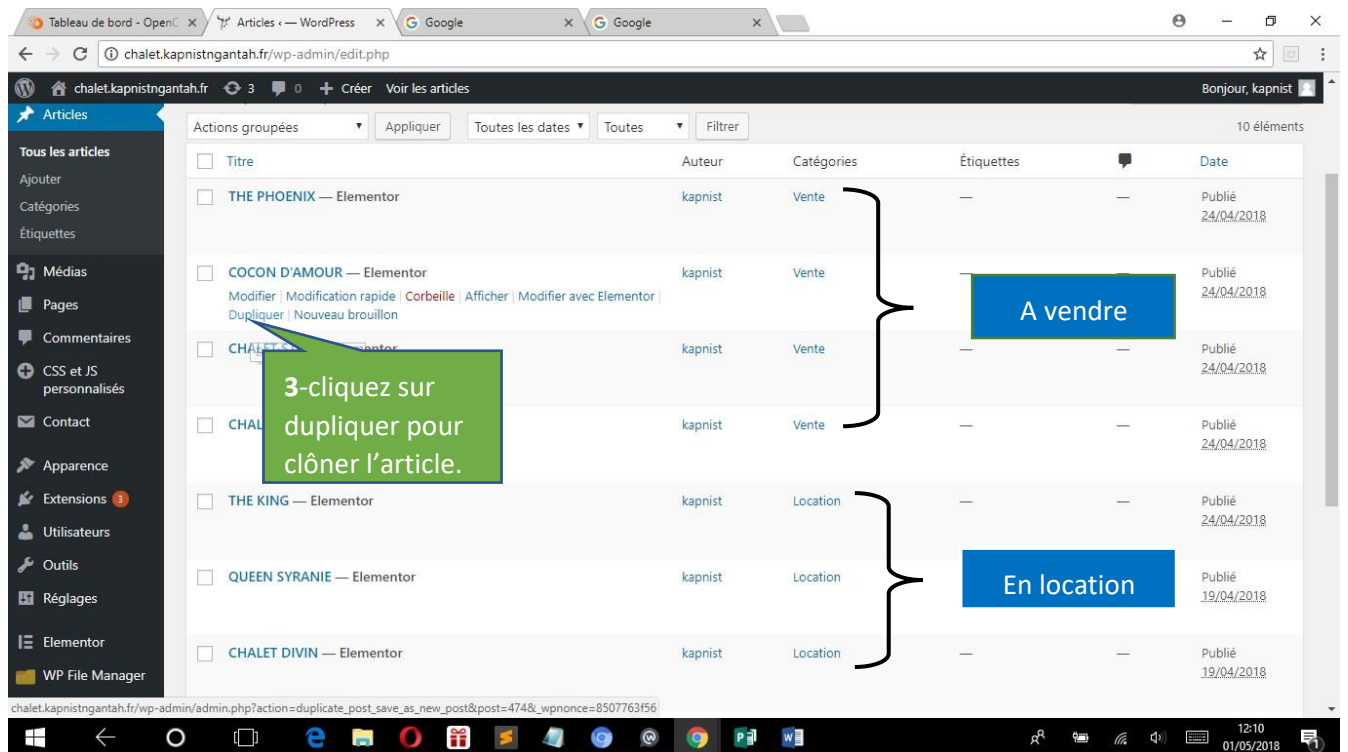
Tableau de bord - OpenC × Articles ‹ — WordPress × Google × Google ×

chalet.kapnistngantah.fr/wp-admin/edit.php

chalet.kapnistngantah.fr 3 0 + Créer Voir les articles Bonjour, kapnist

Articles
Tous les articles
Ajouter
Catégories
Étiquettes
Médias
Pages
Commentaires
CSS et JS personnalisés
Contact
Apparence
Extensions 3
Utilisateurs
Outils
Réglages
Elementor
WP File Manager

Actions groupées | Appliquer | Toutes les dates | Toutes | Filtrer | 10 éléments

| | Titre | Auteur | Catégories | Étiquettes | | Date |
|---|---|---|---|---|---|---|
| | THE PHOENIX — Elementor | kapnist | Vente | — | — | Publié 24/04/2018 |
| | COCON D'AMOUR — Elementor<br>Modifier \| Modification rapide \| Corbeille \| Afficher \| Modifier avec Elementor \| Dupliquer \| Nouveau brouillon | kapnist | Vente | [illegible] | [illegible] | Publié 24/04/2018 |
| | CHALET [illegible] — Elementor | kapnist | Vente | — | — | Publié 24/04/2018 |
| | CHAL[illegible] | kapnist | Vente | — | — | Publié 24/04/2018 |
| | THE KING — Elementor | kapnist | Location | — | — | Publié 24/04/2018 |
| | QUEEN SYRANIE — Elementor | kapnist | Location | — | — | Publié 19/04/2018 |
| | CHALET DIVIN — Elementor | kapnist | Location | — | — | Publié 19/04/2018 |

A vendre

3-cliquez sur dupliquer pour clôner l'article.

En location

chalet.kapnistngantah.fr/wp-admin/admin.php?action=duplicate_post_save_as_new_post&post=474&_wpnonce=8507763f56

12:10
01/05/2018